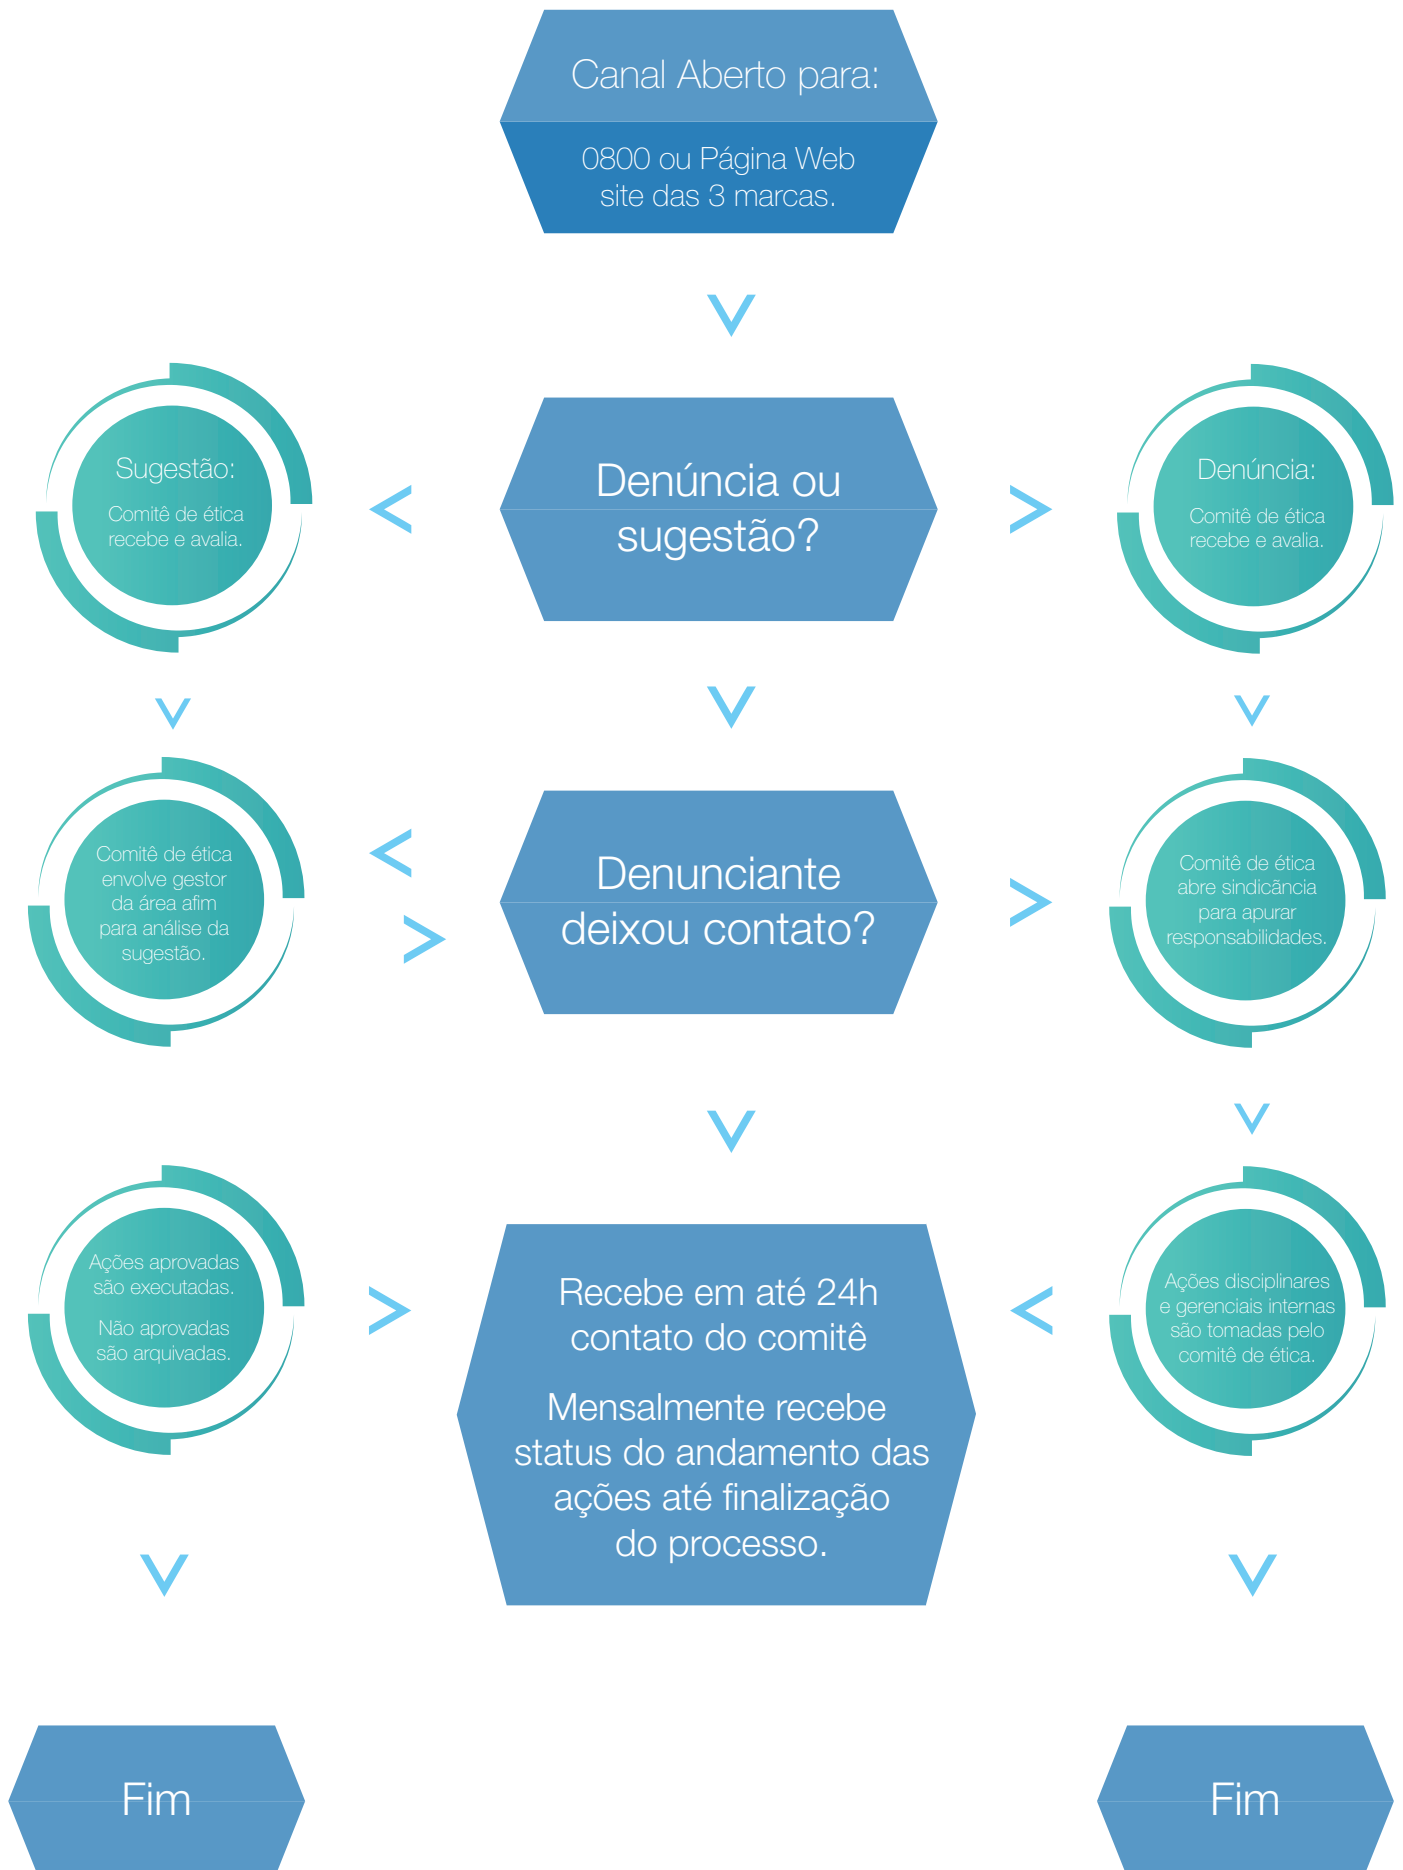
Canal Aberto para:

0800 ou Página Web
site das 3 marcas.

Sugestão:
Comitê de ética recebe e avalia.

Denúncia ou sugestão?

Denúncia:
Comitê de ética recebe e avalia.

Comitê de ética envolve gestor da área afim para análise da sugestão.

Denunciante deixou contato?

Comitê de ética abre sindicância para apurar responsabilidades.

Ações aprovadas são executadas.

Não aprovadas são arquivadas.

Recebe em até 24h contato do comitê

Mensalmente recebe status do andamento das ações até finalização do processo.

Ações disciplinares e gerenciais internas são tomadas pelo comitê de ética.

Fim

Fim